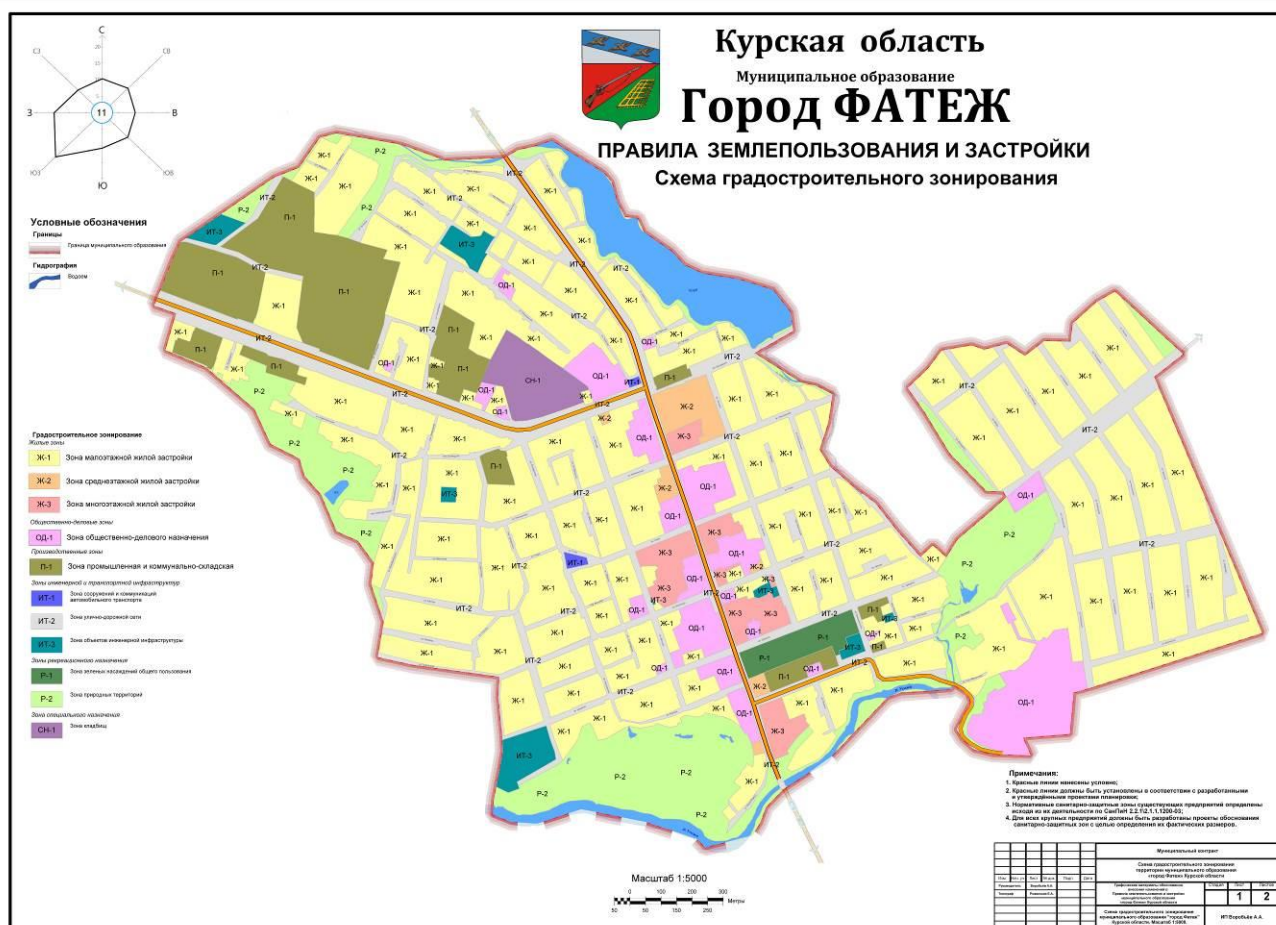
Курская область
Муниципальное образование
Город ФАТЕЖ
ПРАВИЛА ЗЕМЛЕПОЛЬЗОВАНИЯ И ЗАСТРОЙКИ
Схема градостроительного зонирования

С
СВ
В
ЮВ
Ю
ЮЗ
З
СЗ
11

Условные обозначения
Границы
Граница муниципального образования
Гидрография
Водоем

Градостроительное зонирование
Жилые зоны
Ж-1 Зона малоэтажной жилой застройки
Ж-2 Зона среднеэтажной жилой застройки
Ж-3 Зона многоэтажной жилой застройки
Общественно-деловые зоны
ОД-1 Зона общественно-делового назначения
Производственные зоны
П-1 Зона промышленная и коммунально-складская
Зоны инженерной и транспортной инфраструктур
ИТ-1 Зона сооружений и коммуникаций автомобильного транспорта
ИТ-2 Зона улично-дорожной сети
ИТ-3 Зона объектов инженерной инфраструктуры
Зоны рекреационного назначения
Р-1 Зона зеленых насаждений общего пользования
Р-2 Зона природных территорий
Зона специального назначения
СН-1 Зона кладбищ

Ж-1 Ж-2 Ж-3 ОД-1 П-1 ИТ-1 ИТ-2 ИТ-3 Р-1 Р-2 СН-1

Примечания:
1. Красные линии нанесены условно;
2. Красные линии должны быть установлены в соответствии с разработанными и утвержденными проектами планировки;
3. Нормативные санитарно-защитные зоны существующих предприятий определены исходя из их деятельности по СанПиН 2.2.1/2.1.1.1200-03;
4. Для всех крупных предприятий должны быть разработаны проекты обоснования санитарно-защитных зон с целью определения их фактических размеров.

Масштаб 1:5000
0 100 200 300 Метры
50 150 250

Муниципальный контракт
Схема градостроительного зонирования территории муниципального образования «город Фатеж» Курской области
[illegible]
1 2
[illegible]
ИП Воробьёв А.А.